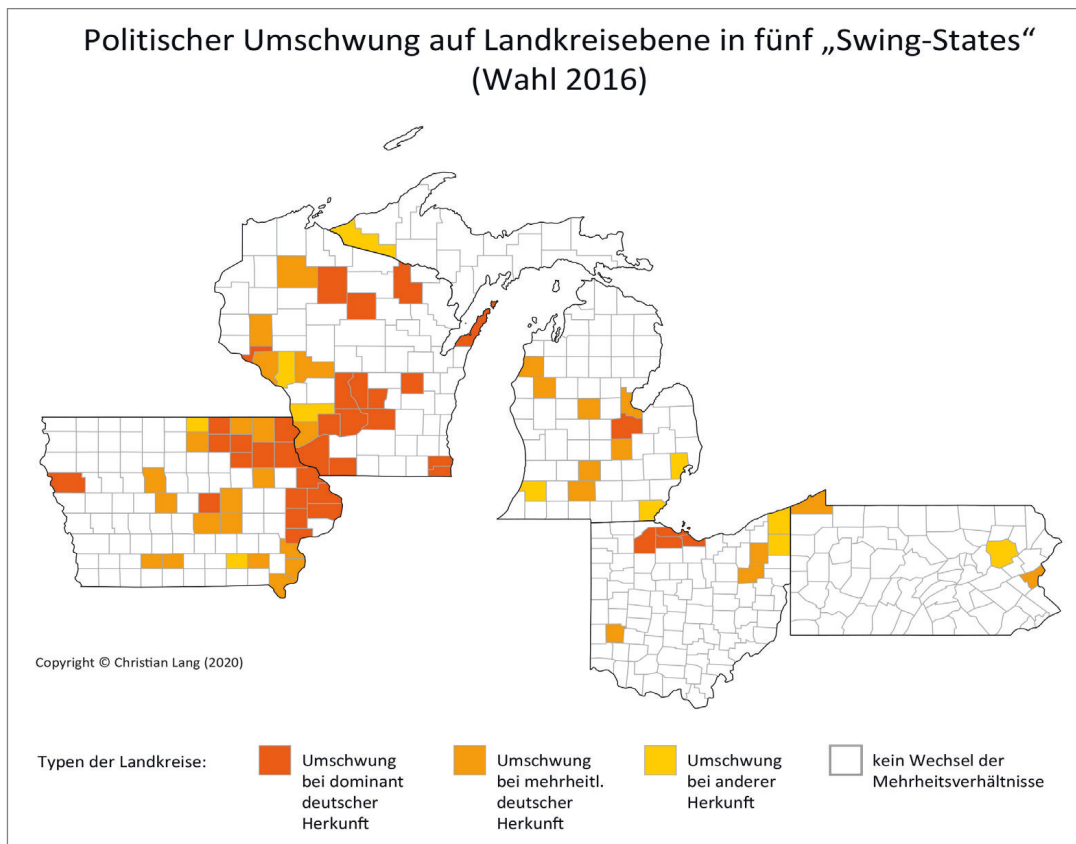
Politischer Umschwung auf Landkreisebene in fünf „Swing-States“ (Wahl 2016)

Copyright © Christian Lang (2020)

Typen der Landkreise:

Umschwung bei dominant deutscher Herkunft

Umschwung bei mehrheitl. deutscher Herkunft

Umschwung bei anderer Herkunft

kein Wechsel der Mehrheitsverhältnisse